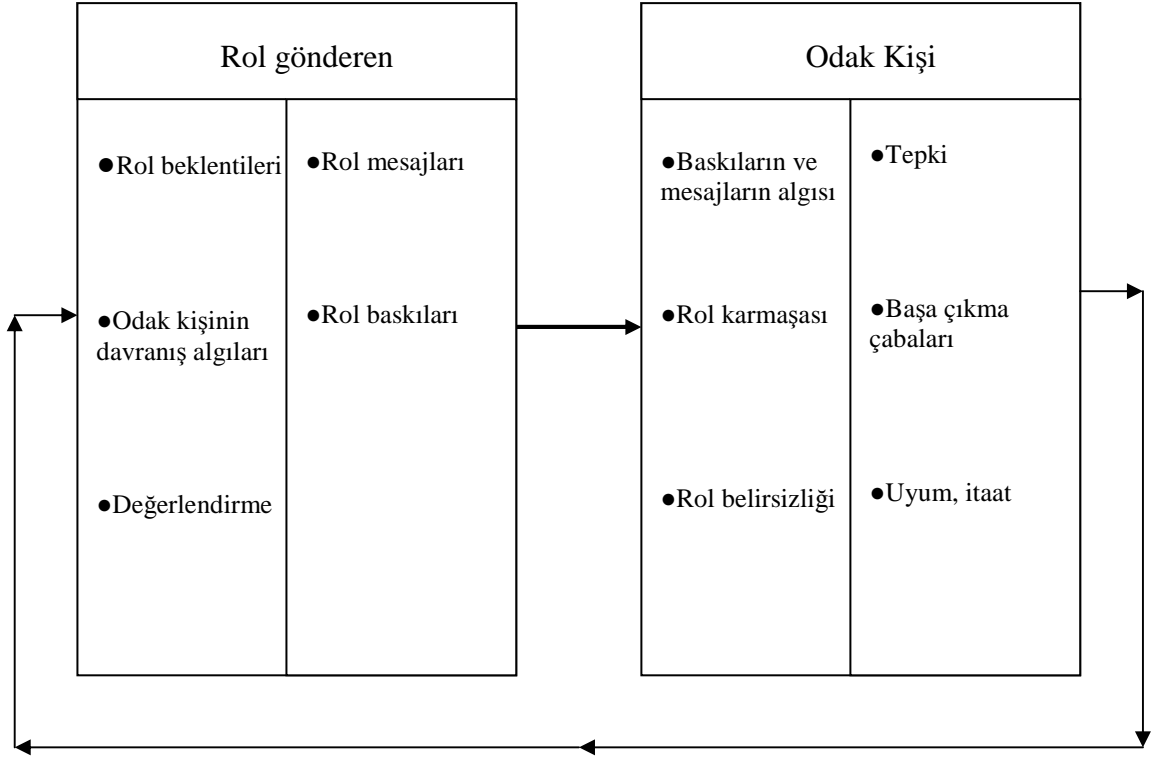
Rol gönderen

●Rol beklentileri

●Odak kişinin davranış algıları

●Değerlendirme

●Rol mesajları

●Rol baskıları

Odak Kişi

●Baskıların ve mesajların algısı

●Rol karmaşası

●Rol belirsizliği

●Tepki

●Başa çıkma çabaları

●Uyum, itaat